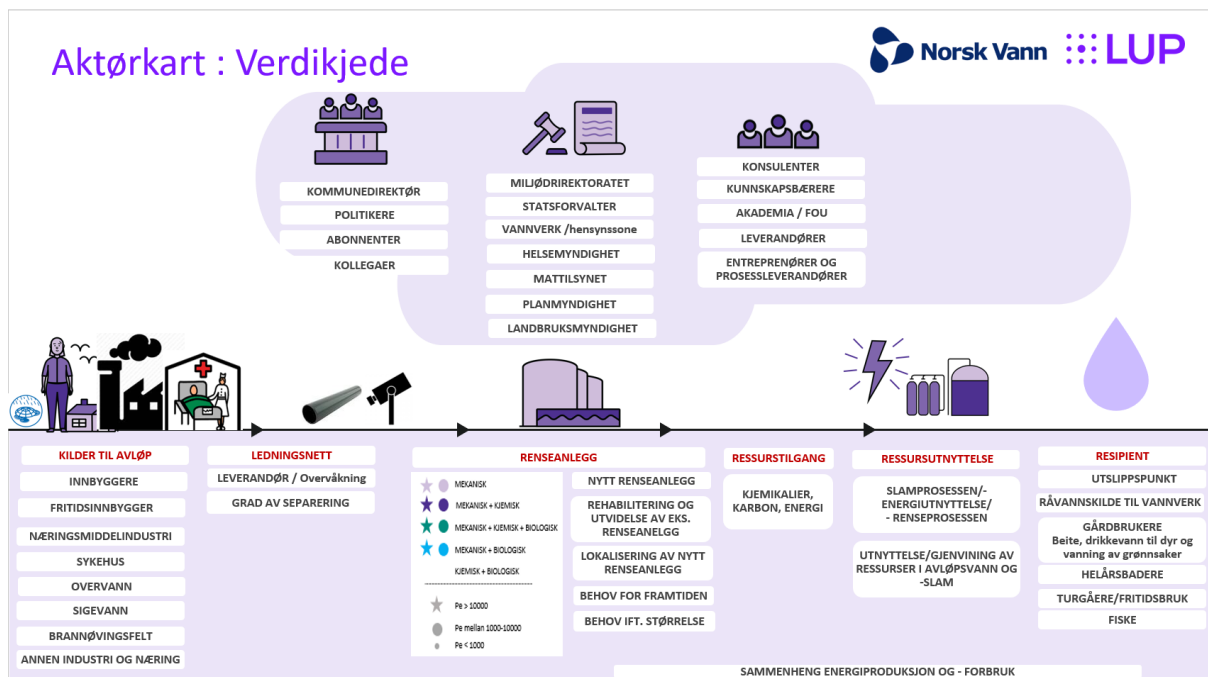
Aktørkart : Verdikjede

Norsk Vann LUP

KOMMUNEDIREKTØR
POLITIKERE
ABONNENTER
KOLLEGAER

MILJØDIREKTORATET
STATSFORVALTER
VANNVERK /hensynssone
HELSEMYNDIGHET
MATTILSYNET
PLANMYNDIGHET
LANDBRUKSMYNDIGHET

KONSULENTER
KUNNSKAPSBÆRERE
AKADEMIA / FOU
LEVERANDØRER
ENTREPRENØRER OG PROSESSLEVERANDØRER

KILDER TIL AVLØP
INNBYGGERE
FRITIDSINNBYGGER
NÆRINGSMIDDELINDUSTRI
SYKEHUS
OVERVANN
SIGEVANN
BRANNØVINGSFELT
ANNEN INDUSTRI OG NÆRING

LEDNINGSNETT
LEVERANDØR / Overvåkning
GRAD AV SEPARERING

RENSEANLEGG
MEKANISK
MEKANISK + KJEMISK
MEKANISK + KJEMISK + BIOLOGISK
MEKANISK + BIOLOGISK
KJEMISK + BIOLOGISK
Pe > 10000
Pe mellan 1000-10000
Pe < 1000

NYTT RENSEANLEGG
REHABILITERING OG UTVIDELSE AV EKS. RENSEANLEGG
LOKALISERING AV NYTT RENSEANLEGG
BEHOV FOR FRAMTIDEN
BEHOV IFT. STØRRELSE

RESSURSTILGANG
KJEMIKALIER, KARBON, ENERGI

RESSURSUTNYTTELSE
SLAMPROSESSEN/-ENERGIUTNYTTELSE/ - RENSEPROSESSEN
UTNYTTELSE/GJENVINING AV RESSURSER I AVLØPSVANN OG -SLAM

RESIPIENT
UTSLIPPSPUNKT
RÅVANNSKILDE TIL VANNVERK
GÅRDBRUKERE Beite, drikkevann til dyr og vanning av grønnsaker
HELÅRSBADERE
TURGÅERE/FRITIDSBRUK
FISKE

SAMMENHENG ENERGIPRODUKSJON OG - FORBRUK